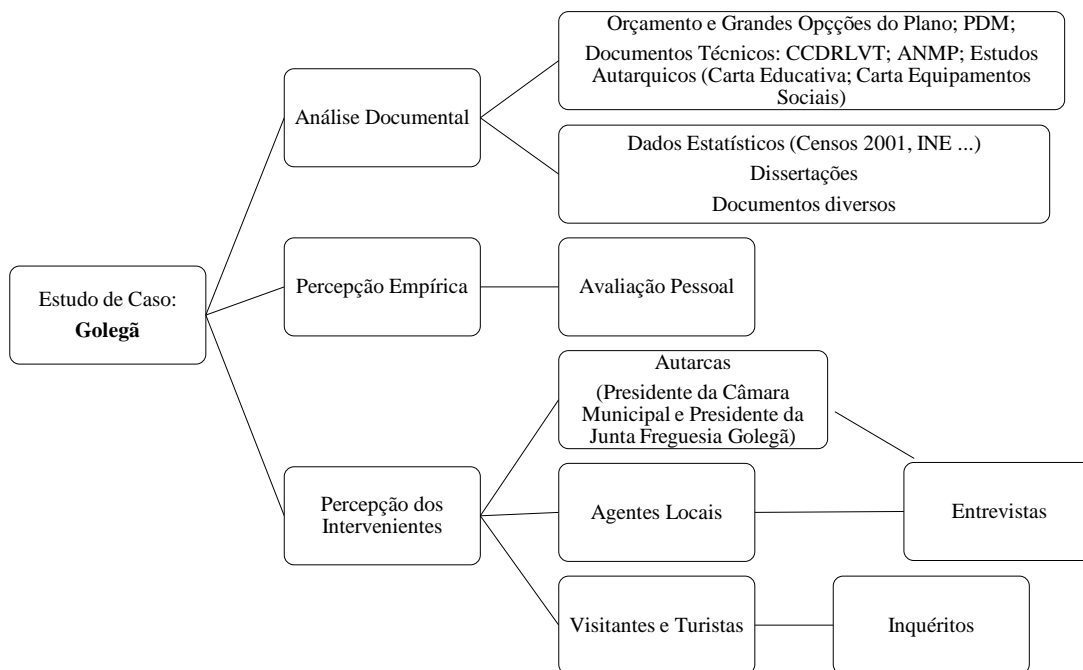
Estudo de Caso:
**Golegã**

Análise Documental

Orçamento e Grandes Opçções do Plano; PDM;
Documentos Técnicos: CCDRLVT; ANMP; Estudos Autarquicos (Carta Educativa; Carta Equipamentos Sociais)

Dados Estatísticos (Censos 2001, INE ...)
Dissertações
Documentos diversos

Percepção Empírica

Avaliação Pessoal

Percepção dos Intervenientes

Autarcas
(Presidente da Câmara Municipal e Presidente da Junta Freguesia Golegã)

Agentes Locais

Entrevistas

Visitantes e Turistas

Inquéritos